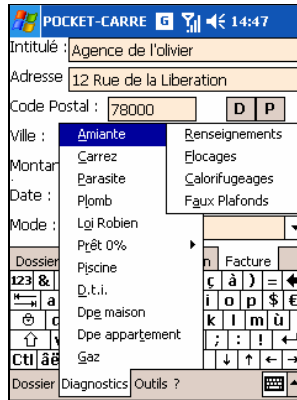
POCKET-CARRE 14:47

Intitulé : Agence de l'olivier

Adresse 12 Rue de la Liberation

Code Postal : 78000 D P

Ville :

Montan

Date :

Mode :

Amiante
Carrez
Parasite
Plomb
Loi Robien
Prêt 0%
Piscine
D.t.i.
Dpe maison
Dpe appartement
Gaz

Renseignements
Flocages
Calorifugeages
Faux Plafonds

Dossier
Facture

123 ç à ) =
i o p $
l m ù
; : !
Ctl áü ↓ ↑ ← →

Dossier Diagnostics Outils ?